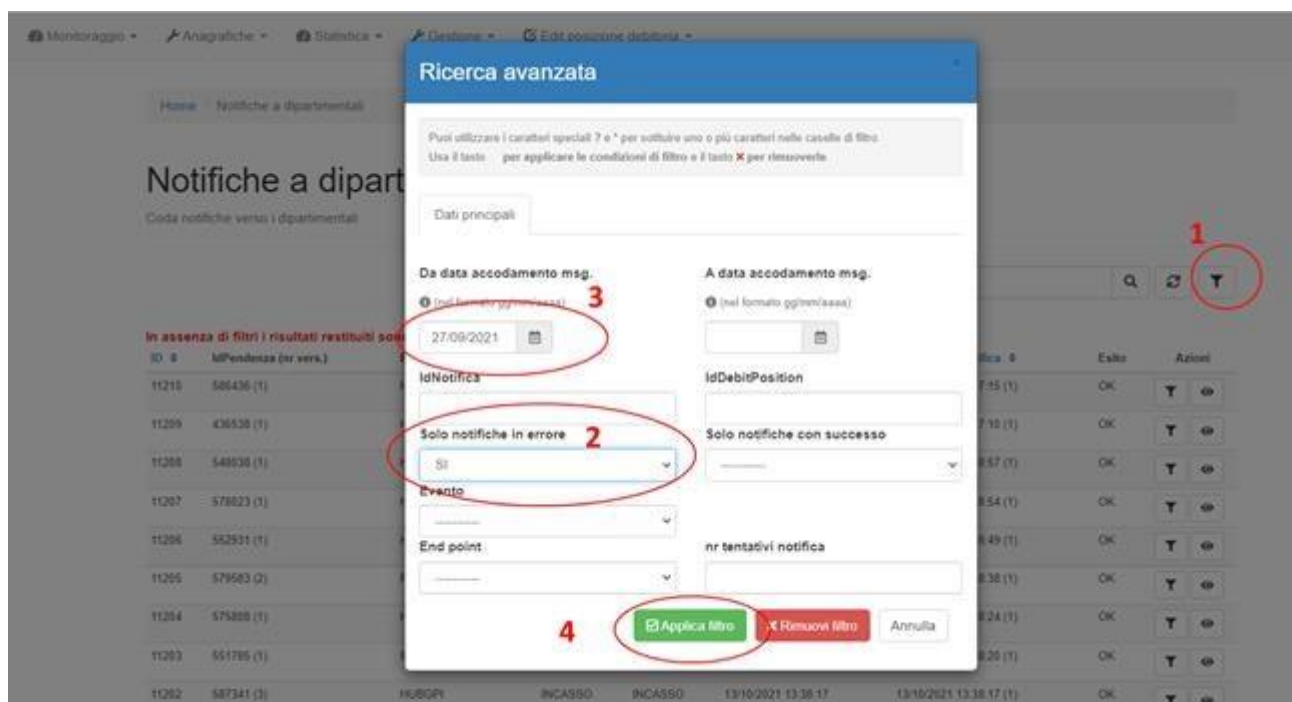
Monitoraggio ▾ Anagrafiche ▾ Statistica ▾ Gestione ▾ Edit posizione debitoria ▾

Home / Notifiche a dipartimentali

Notifiche a dipart

Coda notifiche verso i dipartimentali

In assenza di filtri i risultati restituiti sono

| ID | IdPendenza (nr vers.) | | | | | fica | Esito | Azioni |
|---|---|---|---|---|---|---|---|---|
| 11210 | 586436 (1) | | | | | 7:15 (1) | OK | |
| 11209 | 436538 (1) | | | | | 7:10 (1) | OK | |
| 11208 | 548638 (1) | | | | | 8:57 (1) | OK | |
| 11207 | 578623 (1) | | | | | 8:54 (1) | OK | |
| 11206 | 552931 (1) | | | | | 8:49 (1) | OK | |
| 11205 | 579583 (2) | | | | | 8:38 (1) | OK | |
| 11204 | 575808 (1) | | | | | 8:24 (1) | OK | |
| 11203 | 551785 (1) | | | | | 8:20 (1) | OK | |
| 11202 | 587341 (3) | HUBGPI | INCASSO | INCASSO | 13/10/2021 13:38:17 | 13/10/2021 13:38:17 (1) | OK | |

1

Ricerca avanzata

Puoi utilizzare i caratteri speciali ? e * per sostituire uno o più caratteri nelle caselle di filtro.
Usa il tasto per applicare le condizioni di filtro e il tasto ✖ per rimuoverle

Dati principali

Da data accodamento msg.
(nel formato gg/mm/aaaa) 3
27/09/2021

A data accodamento msg.
(nel formato gg/mm/aaaa)

IdNotifica

IdDebitPosition

Solo notifiche in errore 2
SI

Solo notifiche con successo
--------

Evento
--------

End point
--------

nr tentativi notifica

4 Applica filtro ✖ Rimuovi filtro Annulla